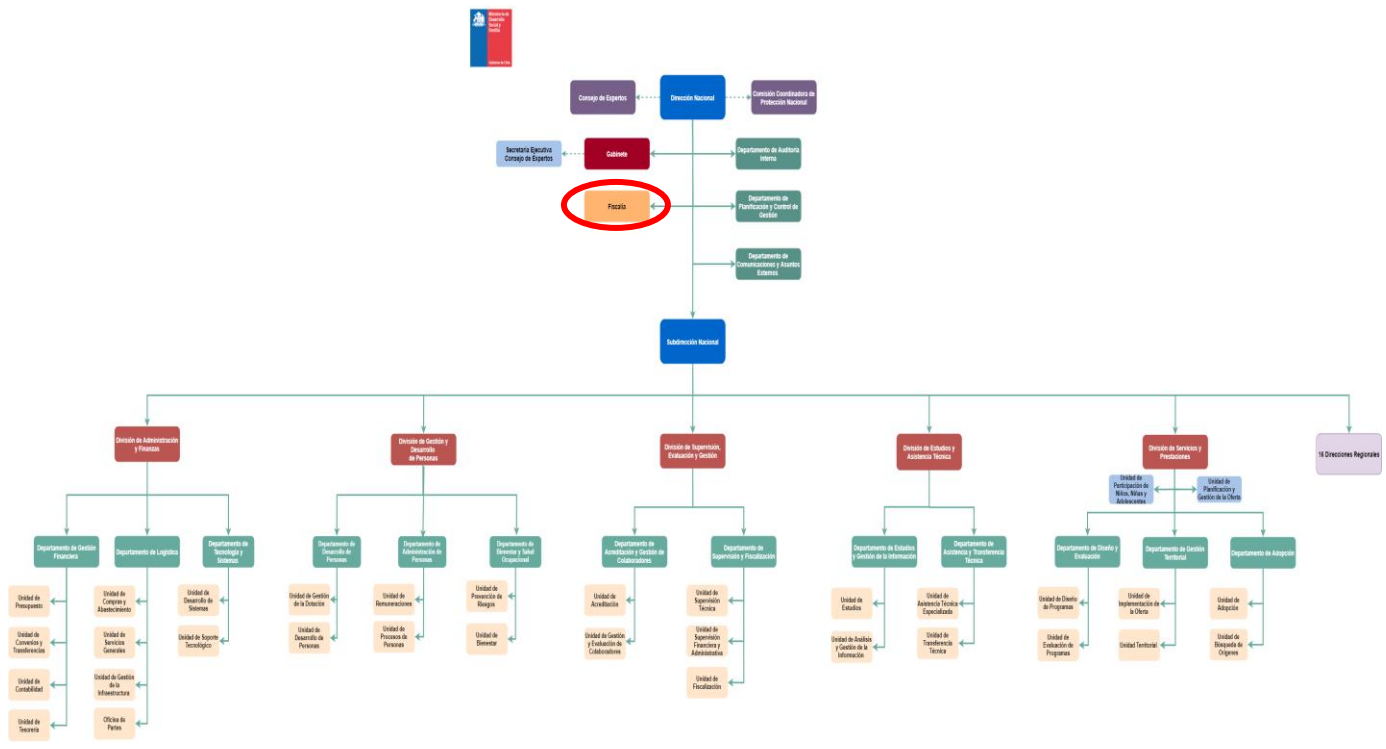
Ministerio de Desarrollo Social y Familia

Gobierno de Chile

Consejo de Expertos

Dirección Nacional

Comisión Coordinadora de Protección Nacional

Secretaría Ejecutiva Consejo de Expertos

Gabinete

Departamento de Auditoría Interna

Fiscalía

Departamento de Planificación y Control de Gestión

Departamento de Comunicaciones y Asuntos Externos

Subdirección Nacional

División de Administración y Finanzas

División de Gestión y Desarrollo de Personas

División de Supervisión, Evaluación y Gestión

División de Estudios y Asistencia Técnica

División de Servicios y Prestaciones

16 Direcciones Regionales

Unidad de Participación de Niños, Niñas y Adolescentes

Unidad de Planificación y Gestión de la Oferta

Departamento de Gestión Financiera

Departamento de Logística

Departamento de Tecnología y Sistemas

Departamento de Desarrollo de Personas

Departamento de Administración de Personas

Departamento de Bienestar y Salud Ocupacional

Departamento de Acreditación y Gestión de Colaboradores

Departamento de Supervisión y Fiscalización

Departamento de Estudios y Gestión de la Información

Departamento de Asistencia y Transferencia Técnica

Departamento de Diseño y Evaluación

Departamento de Gestión Territorial

Departamento de Adopción

Unidad de Presupuesto

Unidad de Convenios y Transferencias

Unidad de Contabilidad

Unidad de Tesorería

Unidad de Compras y Abastecimiento

Unidad de Servicios Generales

Unidad de Gestión de la Infraestructura

Oficina de Partes

Unidad de Desarrollo de Sistemas

Unidad de Soporte Tecnológico

Unidad de Gestión de la Dotación

Unidad de Desarrollo de Personas

Unidad de Remuneraciones

Unidad de Procesos de Personas

Unidad de Prevención de Riesgos

Unidad de Bienestar

Unidad de Acreditación

Unidad de Gestión y Evaluación de Colaboradores

Unidad de Supervisión Técnica

Unidad de Supervisión Financiera y Administrativa

Unidad de Fiscalización

Unidad de Estudios

Unidad de Análisis y Gestión de la Información

Unidad de Asistencia Técnica Especializada

Unidad de Transferencia Técnica

Unidad de Diseño de Programas

Unidad de Evaluación de Programas

Unidad de Implementación de la Oferta

Unidad Territorial

Unidad de Adopción

Unidad de Búsqueda de Orígenes